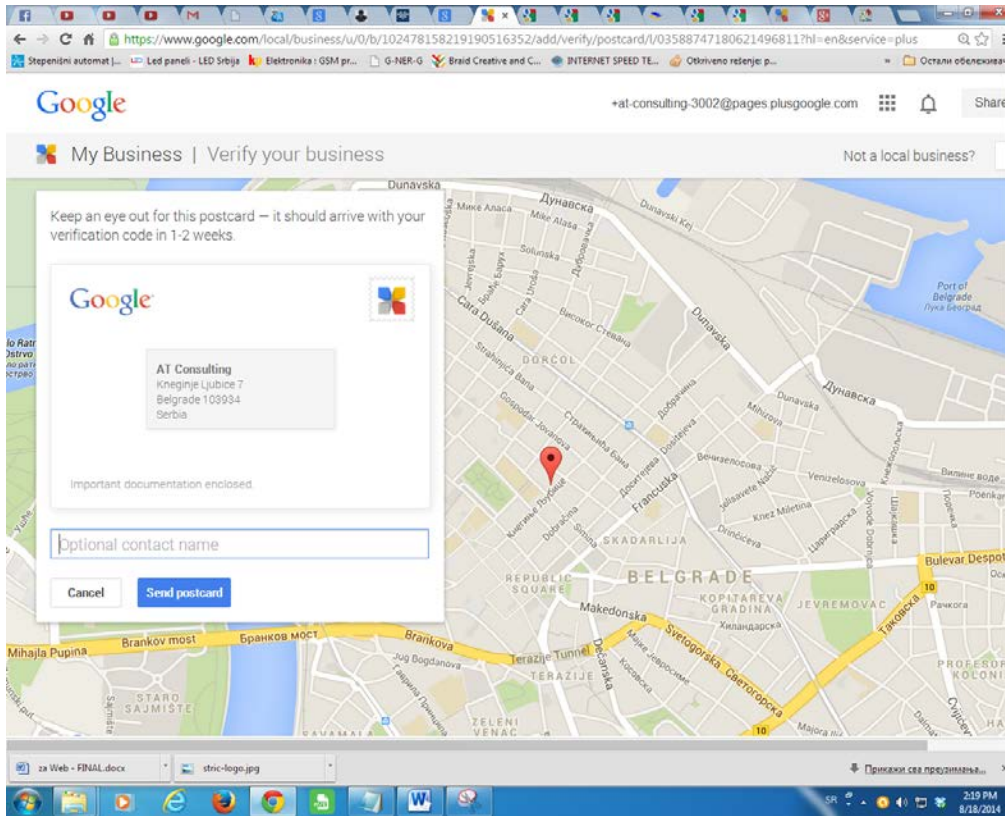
https://www.google.com/local/business/u/0/b/102478158219190516352/add/verify/postcard/l/03588747180621496811?hl=en&service=plus

Stepenišni automat |... Led paneli - LED Srbija Elektronika : GSM pr... G-NER-G Braid Creative and C... INTERNET SPEED TE... Otkriveno rešenje: p... Остали обележивачи

Google +at-consulting-3002@pages.plusgoogle.com Share

My Business | Verify your business Not a local business?

Keep an eye out for this postcard — it should arrive with your verification code in 1-2 weeks.

Google

AT Consulting
Kneginje Ljubice 7
Belgrade 103934
Serbia

Important documentation enclosed.

Optional contact name

Cancel Send postcard

Dunavska Дунавска Mike Alasa Мике Аласа Dunavski Kej Solunska Cara Dušana Cara Uroša Високог Стевана Dunavska Port of Belgrade Лука Београд DORĆOL Strahinjića Bana Gospodar Jovanova Страхињића Бана Добрачина Дунавска Mihizova Венизелосова Venizelosova Knez Miletina Kneginje Ljubice Francuska Dobračina Simina SKADARLIJA Цариградска Drinčićeva Bulevar Despota BELGRADE REPUBLIC SQUARE KOPITAREVA GRADINA JEVREMOVAC Makedonska Хиландарска Svetogorska Светогорска Таковска Ракова Brankov most Бранков мост Brankova Mihajla Pupina Terazije Tunnel Jug Bogdanova TERAZIJE Dečanska STARO SAJMIŠTE ZELENI VENAC PROFESOR KOLONI Majora 10 Vojvode Dobrnjca Kneza Danila Поенкаре Вилине воде

za Web - FINAL.docx strc-logo.jpg Прикажи сва преузимања...

SR 2:19 PM 8/18/2014